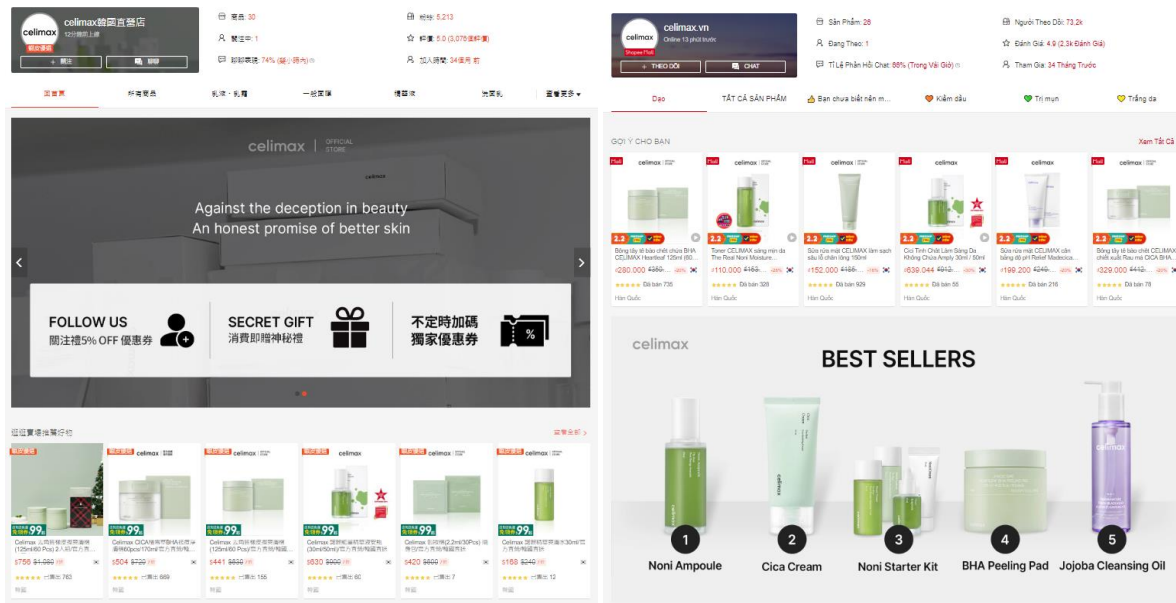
celimax
celimax韓國直營店
12分鐘前上線
+ 關注
聊聊
商品: 30
關注中: 1
聊聊表現: 74% (幾小時內)
粉絲: 5,213
評價: 5.0 (3,076個評價)
加入時間: 34個月 前

首頁
所有商品
乳液・乳霜
一般面膜
精華液
洗面乳
查看更多

celimax | OFFICIAL STORE
Against the deception in beauty
An honest promise of better skin

FOLLOW US
關注禮5% OFF 優惠券
SECRET GIFT
消費即贈神秘禮
不定時加碼
獨家優惠券

從優質賣場推薦好物
查看全部 >

Celimax 火雞粉積層痘痘清潔棉(125ml/60 Pcs)2入組/官方貨
$756 $1,080
Celimax CICA積層BHA低敏保濕棉(60pcs/170ml)官方貨/韓國
$504 $720
Celimax 火雞粉積層痘痘清潔棉(125ml/60 Pcs)官方貨/韓國
$441 $630 已售出 155
Celimax 諾麗果積層舒緩修護精華(30ml/50ml)官方貨/韓國
$630 $900 已售出 60
Celimax 火雞粉(2.2ml/30Pcs) 保濕安瓶官方貨/韓國
$420 $600 已售出 7
Celimax 諾麗果積層舒緩30ml 官方貨/韓國
$168 $240 已售出 12

celimax
celimax.vn
Online 13 phút trước
Shopee Mall
+ THEO DÕI
CHAT
Sản Phẩm: 28
Đang Theo: 1
Tỉ Lệ Phản Hồi Chat: 88% (Trong Vài Giờ)
Người Theo Dõi: 73,2k
Đánh Giá: 4.9 (2,3k Đánh Giá)
Tham Gia: 34 Tháng Trước

Dạo
TẤT CẢ SẢN PHẨM
Bạn chưa biết nên m...
Kiềm dầu
Trị mụn
Trắng da

GỢI Ý CHO BẠN
Xem Tất Cả

Bông tẩy tế bào chết chứa BHA CELIMAX Heartleaf 125ml (60...
₫280.000 ₫350...
Đã bán 735
Hàn Quốc
Toner CELIMAX sáng mịn da The Real Noni Moisture...
₫110.000 ₫165...
Đã bán 328
Hàn Quốc
Sữa rửa mặt CELIMAX làm sạch sâu lỗ chân lông 150ml
₫152.000 ₫165...
Đã bán 929
Hàn Quốc
Chi Tinh Chất Làm Sáng Da Không Chứa Amply 30ml / 50ml
₫639.044 ₫912...
Đã bán 55
Hàn Quốc
Sữa rửa mặt CELIMAX cân bằng độ pH Relief Madecica...
₫199.200 ₫249...
Đã bán 216
Hàn Quốc
Bông tẩy tế bào chết CELIMAX chiết xuất Rau má CICA BHA...
₫329.000 ₫442...
Đã bán 78
Hàn Quốc

celimax
BEST SELLERS
1 Noni Ampoule
2 Cica Cream
3 Noni Starter Kit
4 BHA Peeling Pad
5 Jojoba Cleansing Oil